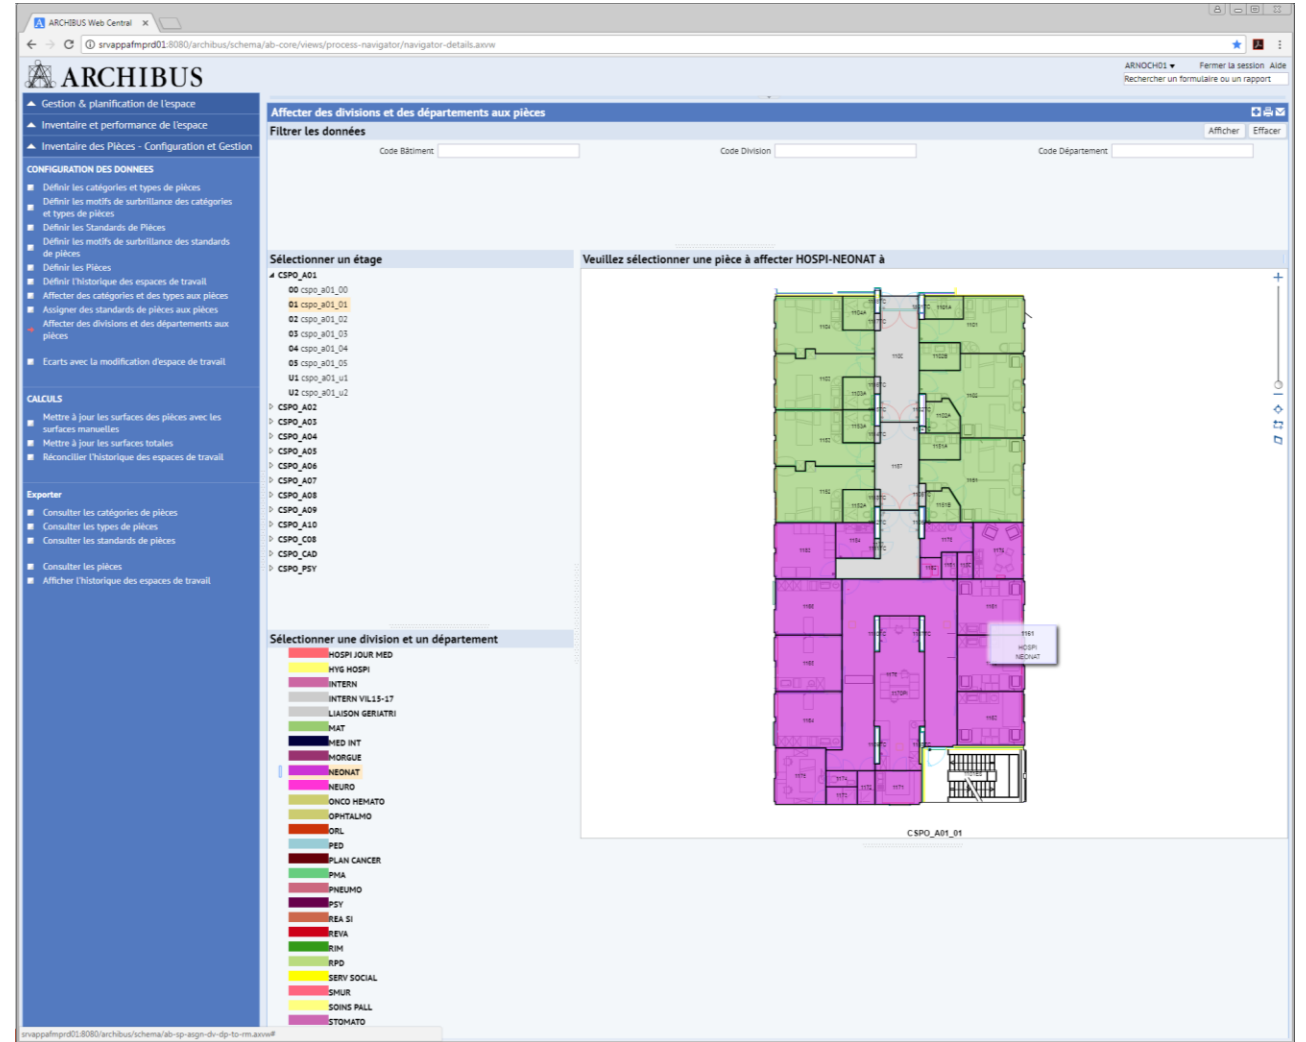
ARCHIBUS Web Central ×

srvappafmprd01:8080/archibus/schema/ab-core/views/process-navigator/navigator-details.axvw

ARCHIBUS

ARNOCH01 ▾ Fermer la session Aide
Rechercher un formulaire ou un rapport

Gestion & planification de l'espace
Inventaire et performance de l'espace
Inventaire des Pièces - Configuration et Gestion

CONFIGURATION DES DONNEES
Définir les catégories et types de pièces
Définir les motifs de surbrillance des catégories et types de pièces
Définir les Standards de Pièces
Définir les motifs de surbrillance des standards de pièces
Définir les Pièces
Définir l'historique des espaces de travail
Affecter des catégories et des types aux pièces
Assigner des standards de pièces aux pièces
Affecter des divisions et des départements aux pièces

Ecarts avec la modification d'espace de travail

CALCULS
Mettre à jour les surfaces des pièces avec les surfaces manuelles
Mettre à jour les surfaces totales
Réconcilier l'historique des espaces de travail

Exporter
Consulter les catégories de pièces
Consulter les types de pièces
Consulter les standards de pièces

Consulter les pièces
Afficher l'historique des espaces de travail

Affecter des divisions et des départements aux pièces
Filtrer les données
Afficher Effacer
Code Bâtiment
Code Division
Code Département

Sélectionner un étage
CSPO_A01
00 cspo_a01_00
01 cspo_a01_01
02 cspo_a01_02
03 cspo_a01_03
04 cspo_a01_04
05 cspo_a01_05
U1 cspo_a01_u1
U2 cspo_a01_u2
CSPO_A02
CSPO_A03
CSPO_A04
CSPO_A05
CSPO_A06
CSPO_A07
CSPO_A08
CSPO_A09
CSPO_A10
CSPO_C08
CSPO_CAD
CSPO_PSY

Veuillez sélectionner une pièce à affecter HOSPI-NEONAT à

1161
HOSPI
NEONAT

CSPO_A01_01

Sélectionner une division et un département
HOSPI JOUR MED
HYG HOSPI
INTERN
INTERN VIL15-17
LIAISON GERIATRI
MAT
MED INT
MORGUE
NEONAT
NEURO
ONCO HEMATO
OPHTALMO
ORL
PED
PLAN CANCER
PMA
PNEUMO
PSY
REA SI
REVA
RIM
RPD
SERV SOCIAL
SMUR
SOINS PALL
STOMATO

srvappafmprd01:8080/archibus/schema/ab-sp-asgn-dv-dp-to-rm.axvw#